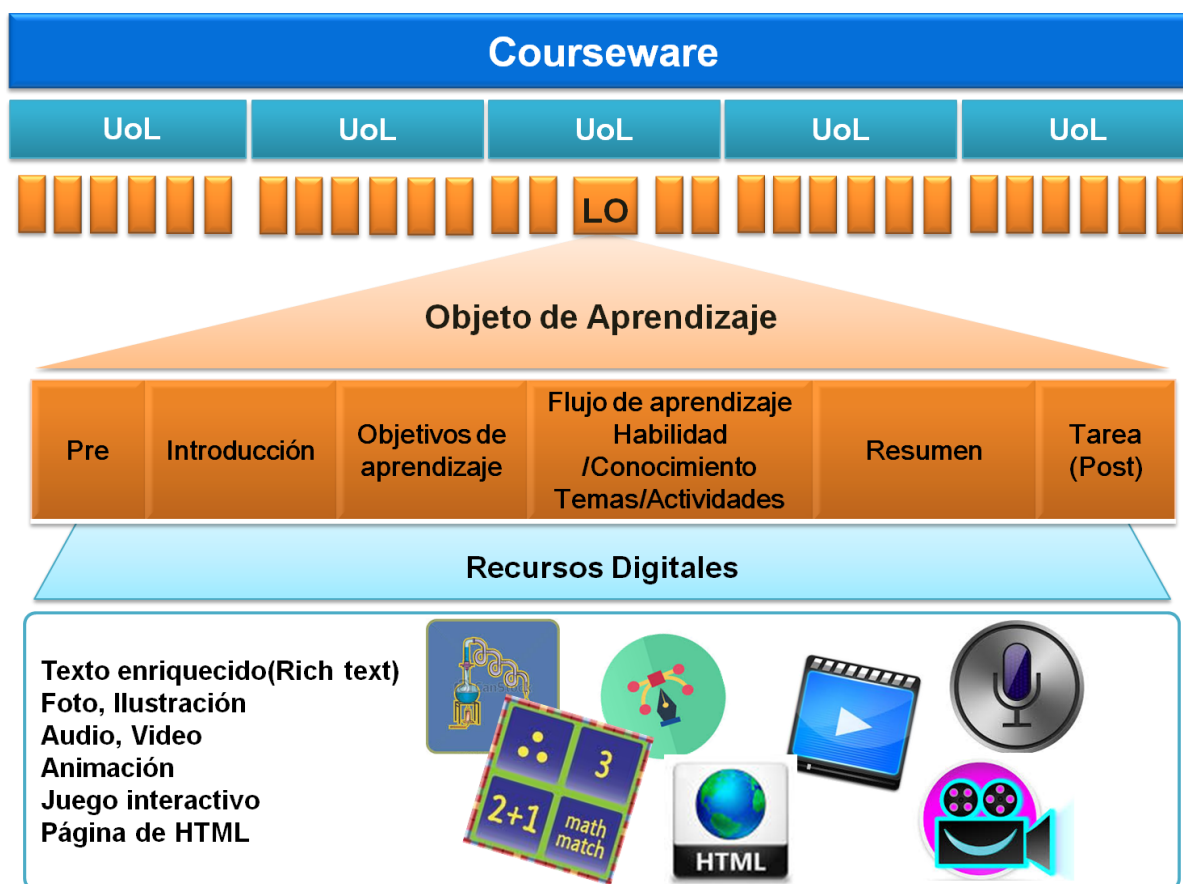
Courseware

| UoL | UoL | UoL | UoL | UoL |
|---|---|---|---|---|

LO

Objeto de Aprendizaje

| Pre | Introducción | Objetivos de aprendizaje | Flujo de aprendizaje Habilidad /Conocimiento Temas/Actividades | Resumen | Tarea (Post) |
|---|---|---|---|---|---|

Recursos Digitales

Texto enriquecido(Rich text)
Foto, Ilustración
Audio, Video
Animación
Juego interactivo
Página de HTML

3
2+1
math match

HTML